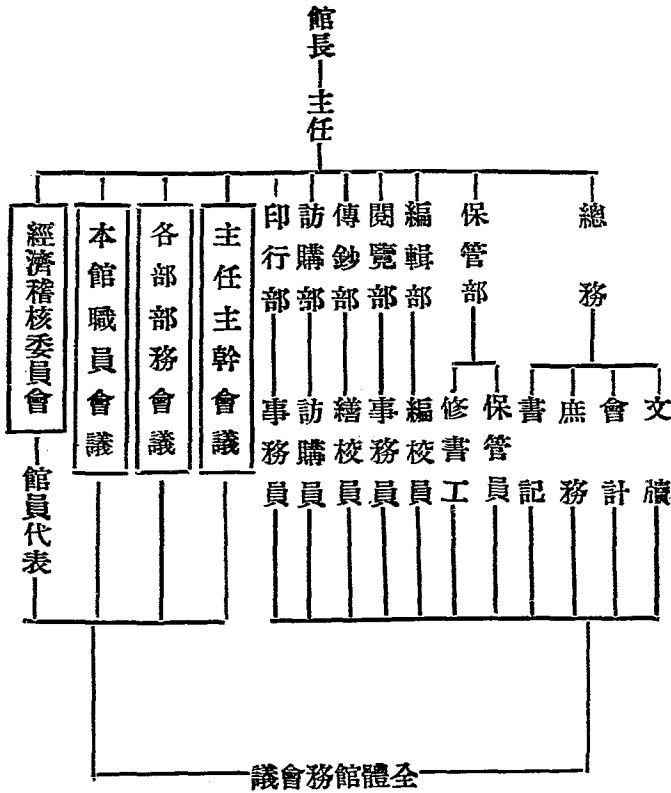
館長

主任

經濟稽核委員會

館員代表

本館職員會議

各部部務會議

主任主幹會議

印行部

事務員

訪購部

訪購員

傳鈔部

繕校員

閱覽部

事務員

編輯部

編校員

保管部

修書工

保管員

總務

書記

庶務

會計

文牘

全體館務會議